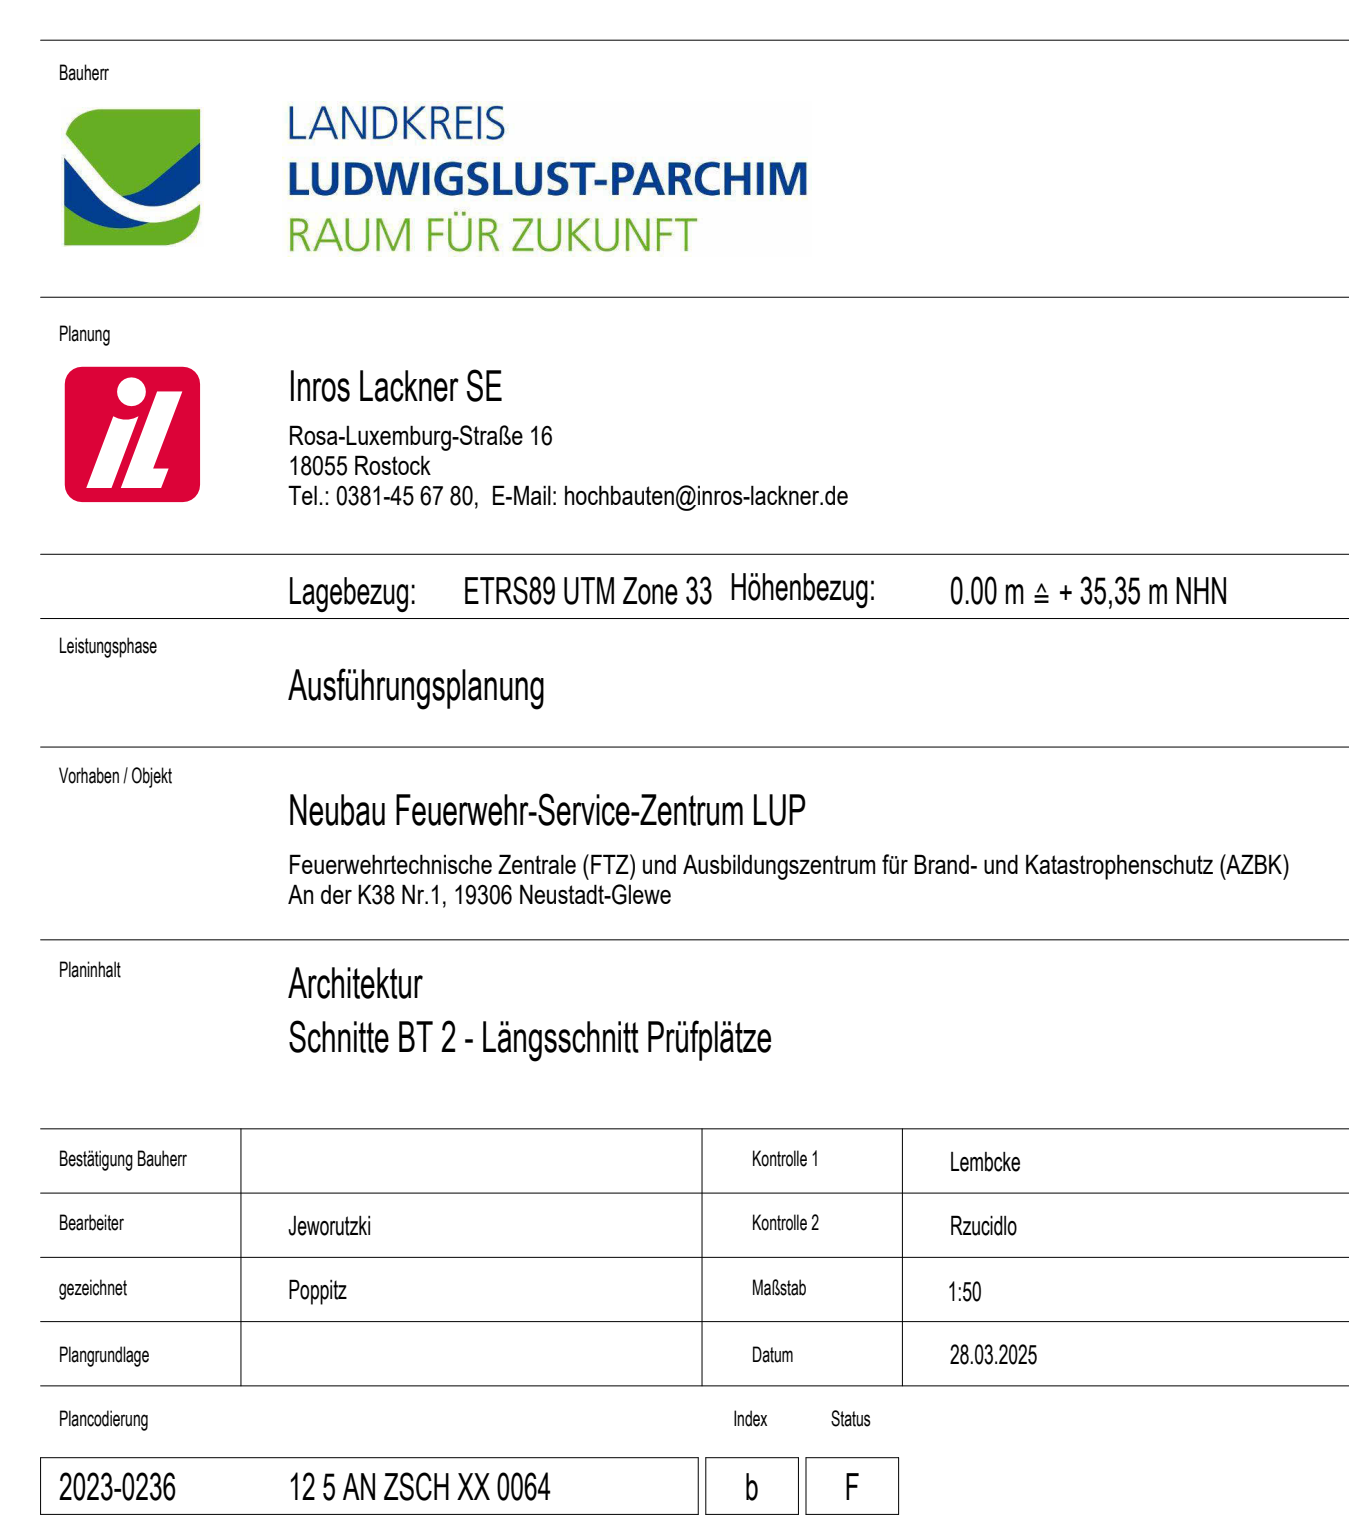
Bauherr

LANDKREIS
LUDWIGSLUST-PARCHIM
RAUM FÜR ZUKUNFT

Planung

Inros Lackner SE
Rosa-Luxemburg-Straße 16
18055 Rostock
Tel.: 0381-45 67 80, E-Mail: hochbauten@inros-lackner.de

Lagebezug: ETRS89 UTM Zone 33 Höhenbezug: 0.00 m ≙ + 35,35 m NHN

Leistungsphase

Ausführungsplanung

Vorhaben / Objekt

Neubau Feuerwehr-Service-Zentrum LUP

Feuerwehrtechnische Zentrale (FTZ) und Ausbildungszentrum für Brand- und Katastrophenschutz (AZBK)
An der K38 Nr.1, 19306 Neustadt-Glewe

Planinhalt

Architektur
Schnitte BT 2 - Längsschnitt Prüfplätze

| Bestätigung Bauherr | | Kontrolle 1 | Lembcke |
|---|---|---|---|
| Bearbeiter | Jeworutzki | Kontrolle 2 | Rzucidlo |
| gezeichnet | Poppitz | Maßstab | 1:50 |
| Plangrundlage | | Datum | 28.03.2025 |

Plancodierung Index Status

2023-0236 12 5 AN ZSCH XX 0064 b F